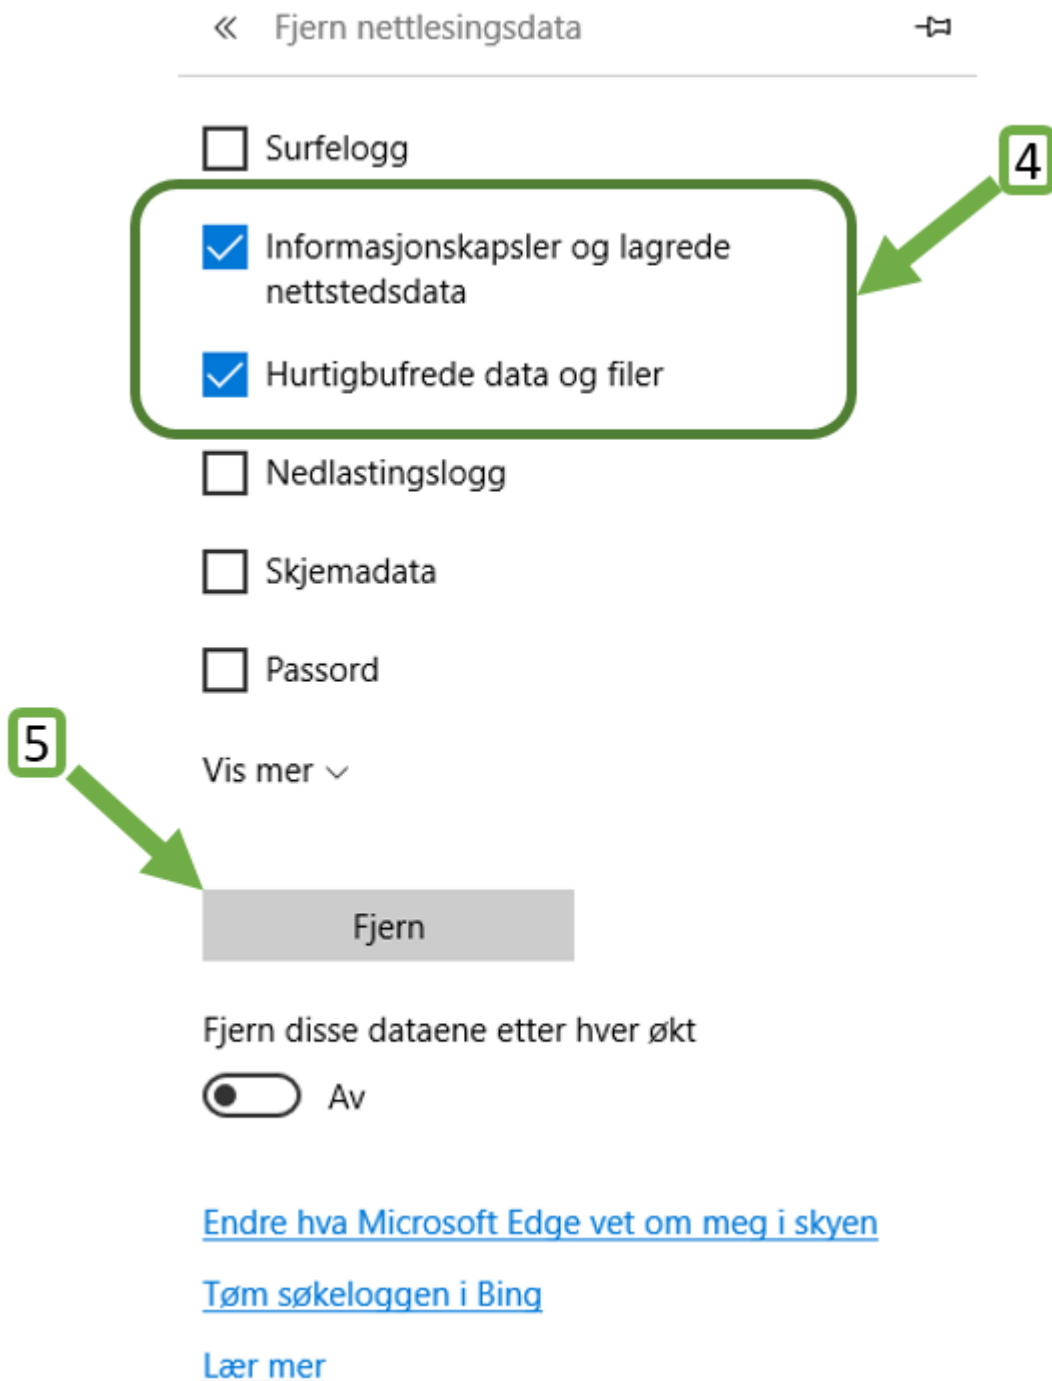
« Fjern nettlesingsdata

Surfelogg

4

Informasjonskapsler og lagrede nettstedsdata

Hurtigbufrede data og filer

Nedlastingslogg

Skjemadata

Passord

5

Vis mer

Fjern

Fjern disse dataene etter hver økt

Av

Endre hva Microsoft Edge vet om meg i skyen

Tøm søkeloggen i Bing

Lær mer